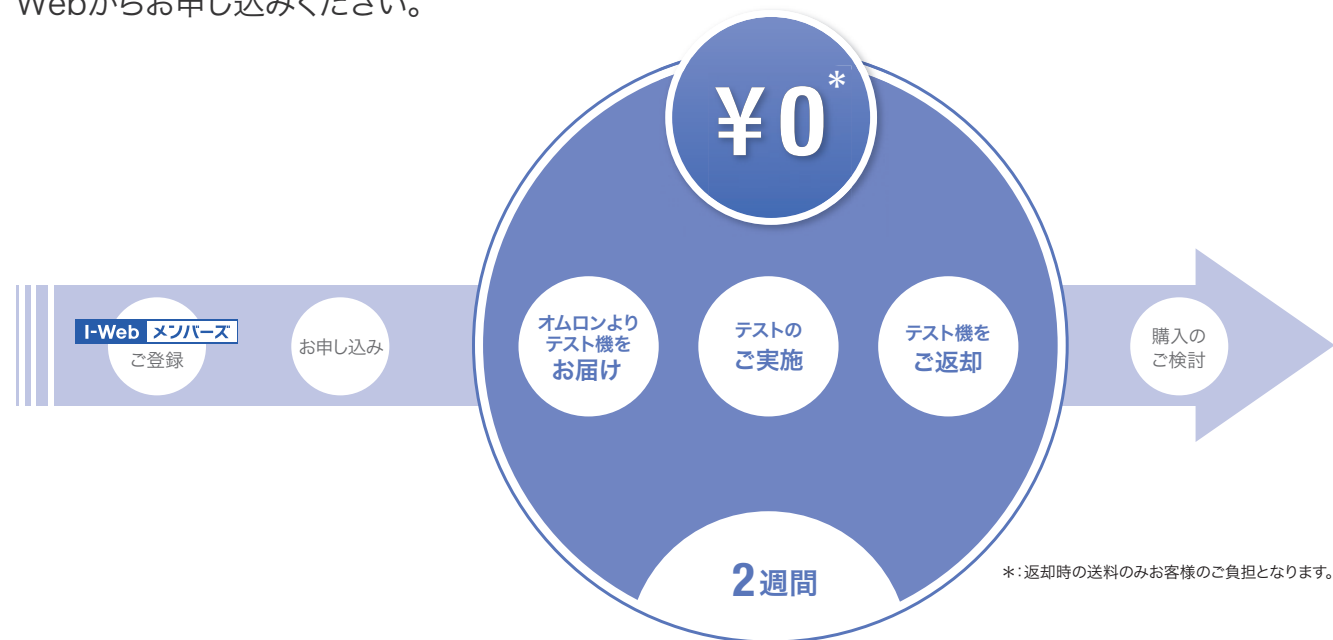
Webからお申し込みください。

¥0*

I-Web メンバーズ
ご登録

お申し込み

オムロンより
テスト機を
お届け

テストの
ご実施

テスト機を
ご返却

購入の
ご検討

2週間

＊：返却時の送料のみお客様のご負担となります。